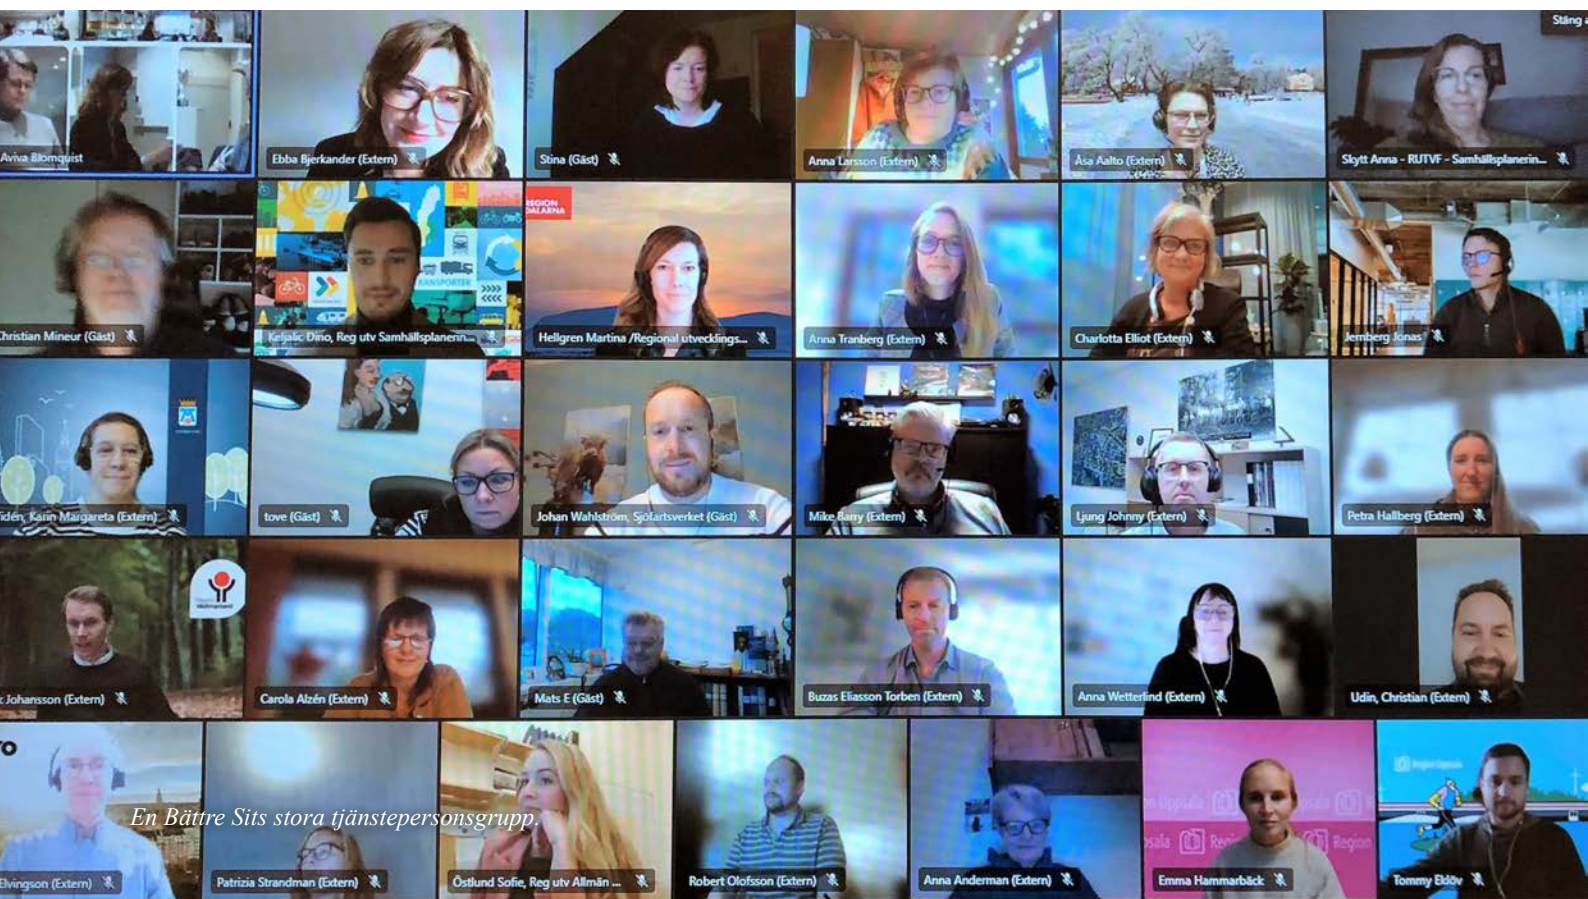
Stäng a

Aviva Blomquist

Ebba Bjerkander (Extern)

Stina (Gäst)

Anna Larsson (Extern)

Åsa Aalto (Extern)

Skytt Anna - RUTVF - Samhällsplanerin...

Christian Mineur (Gäst)

Keljalic Dino, Reg utv Samhällsplanerin...

REGION DALARNA

Hellgren Martina /Regional utvecklings...

Anna Tranberg (Extern)

Charlotta Elliot (Extern)

Jernberg Jonas

idén, Karin Margareta (Extern)

tove (Gäst)

Johan Wahlström, Sjöfartsverket (Gäst)

Mike Barry (Extern)

Ljung Johnny (Extern)

Petra Hallberg (Extern)

Johansson (Extern)

Carola Alzén (Extern)

Mats E (Gäst)

Buzas Eliasson Torben (Extern)

Anna Wetterlind (Extern)

Udin, Christian (Extern)

En Bättre Sits stora tjänstepersonsgrupp.

Elvingson (Extern)

Patrizia Strandman (Extern)

Östlund Sofie, Reg utv Allmän ...

Robert Olofsson (Extern)

Anna Anderman (Extern)

Emma Hammarbäck

Tommy Eldöv